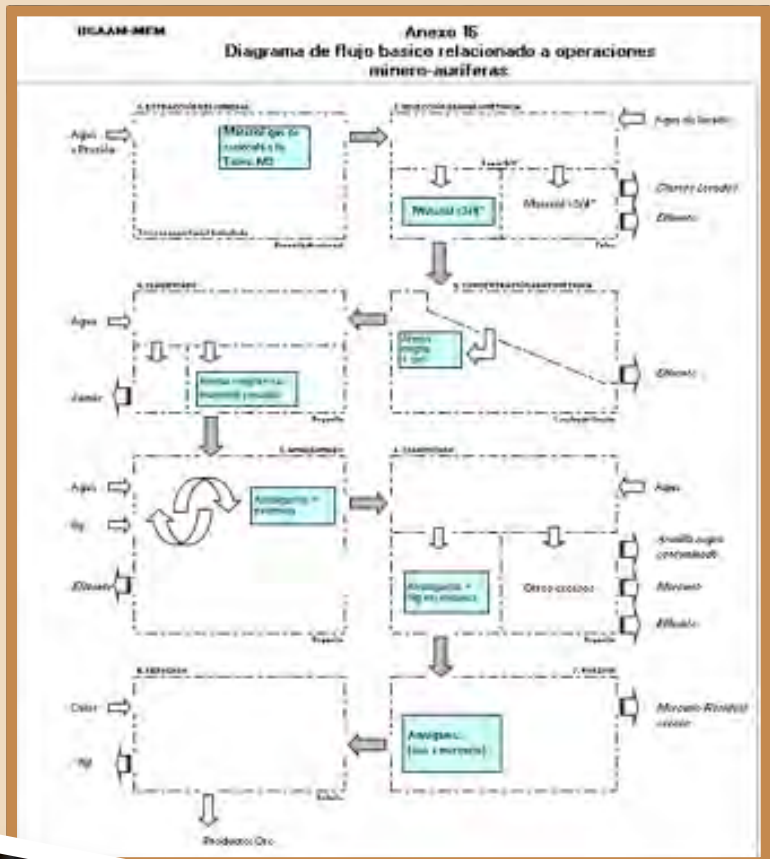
UGAAM-MEM

Anexo 15
Diagrama de flujo basico relacionado a operaciones minero-auriferas

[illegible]

Agua a Presión

Material que de contenido a la Tabla M3

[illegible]

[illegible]

Agua de lavado

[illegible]

Material <3/4"

Material >3/4"

Chancas (rocas)

Efluente

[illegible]

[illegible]

Agua

Arenas negras + mercurio usado

Relave

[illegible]

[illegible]

Arena negra + oro

Efluente

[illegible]

Agua

Hg

Efluente

Amalgama + arenas

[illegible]

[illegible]

Agua

Amalgama + Hg en exceso

Otros excesos

Arenilla negra contaminada

Mercurio

Efluente

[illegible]

Calor

Hg

Amalgama (oro + mercurio)

Mercurio Residual

Producto Oro